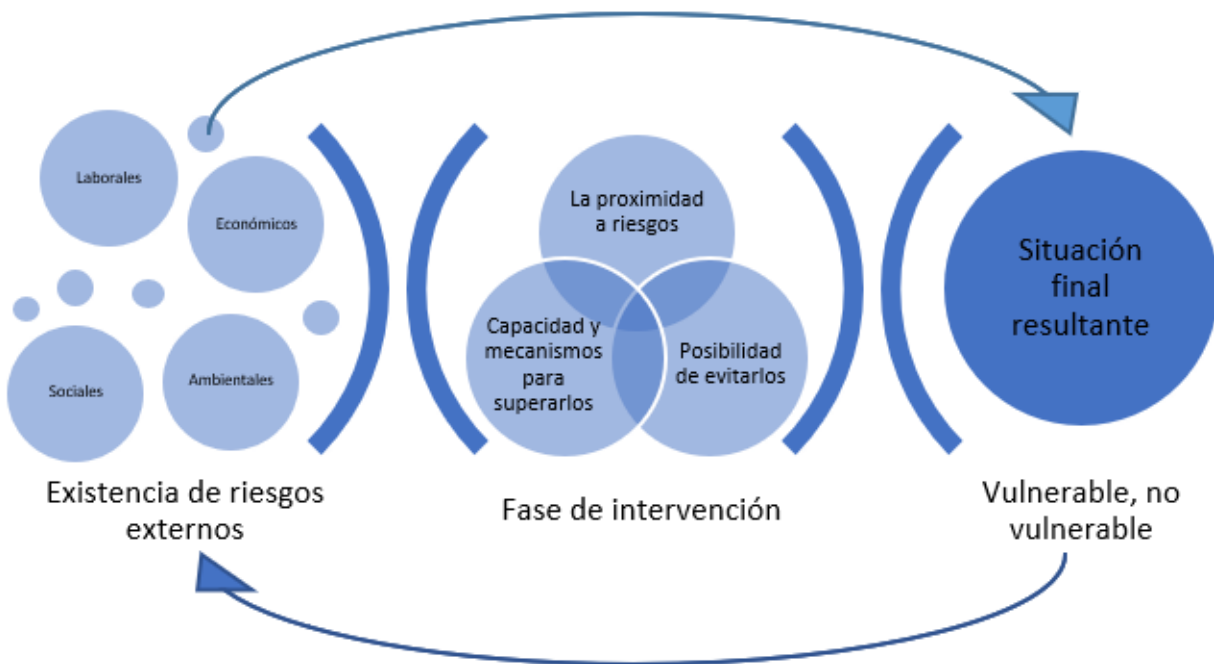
Laborales

Económicos

Sociales

Ambientales

Existencia de riesgos externos

La proximidad a riesgos

Capacidad y mecanismos para superarlos

Posibilidad de evitarlos

Fase de intervención

Situación final resultante

Vulnerable, no vulnerable